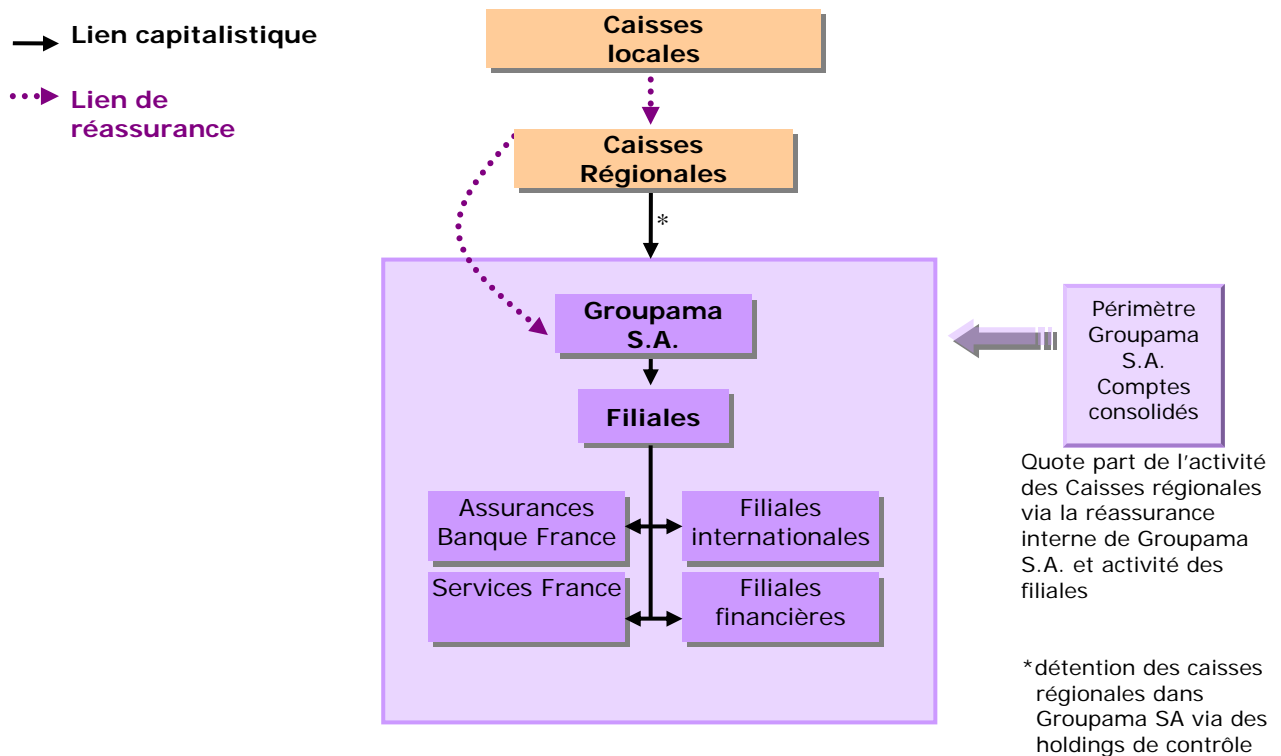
Lien capitalistique

Lien de réassurance

Caisses locales

Caisses Régionales

*

Groupama S.A.

Filiales

Assurances Banque France

Filiales internationales

Services France

Filiales financières

Périmètre Groupama S.A. Comptes consolidés

Quote part de l'activité des Caisses régionales via la réassurance interne de Groupama S.A. et activité des filiales

*détention des caisses régionales dans Groupama SA via des holdings de contrôle